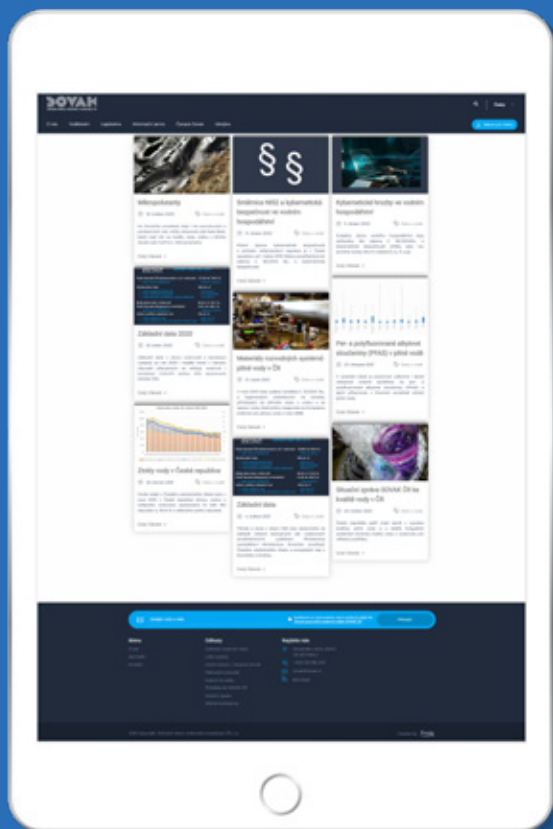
SOVAK

Mikropolutanty

Směrnice NIS2 a kybernetická bezpečnost ve vodním hospodářství

Kybernetické hrozby ve vodním hospodářství

Základní data 2020

Materiály související spotřeb pitné vody v ČR

Per- a polyfluorované alkylové sloučeniny (PFAS) v pitné vodě

Ztráty vody v České republice

Základní data

Situační zpráva SOVAK ČR ke kvalitě vody v ČR

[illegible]